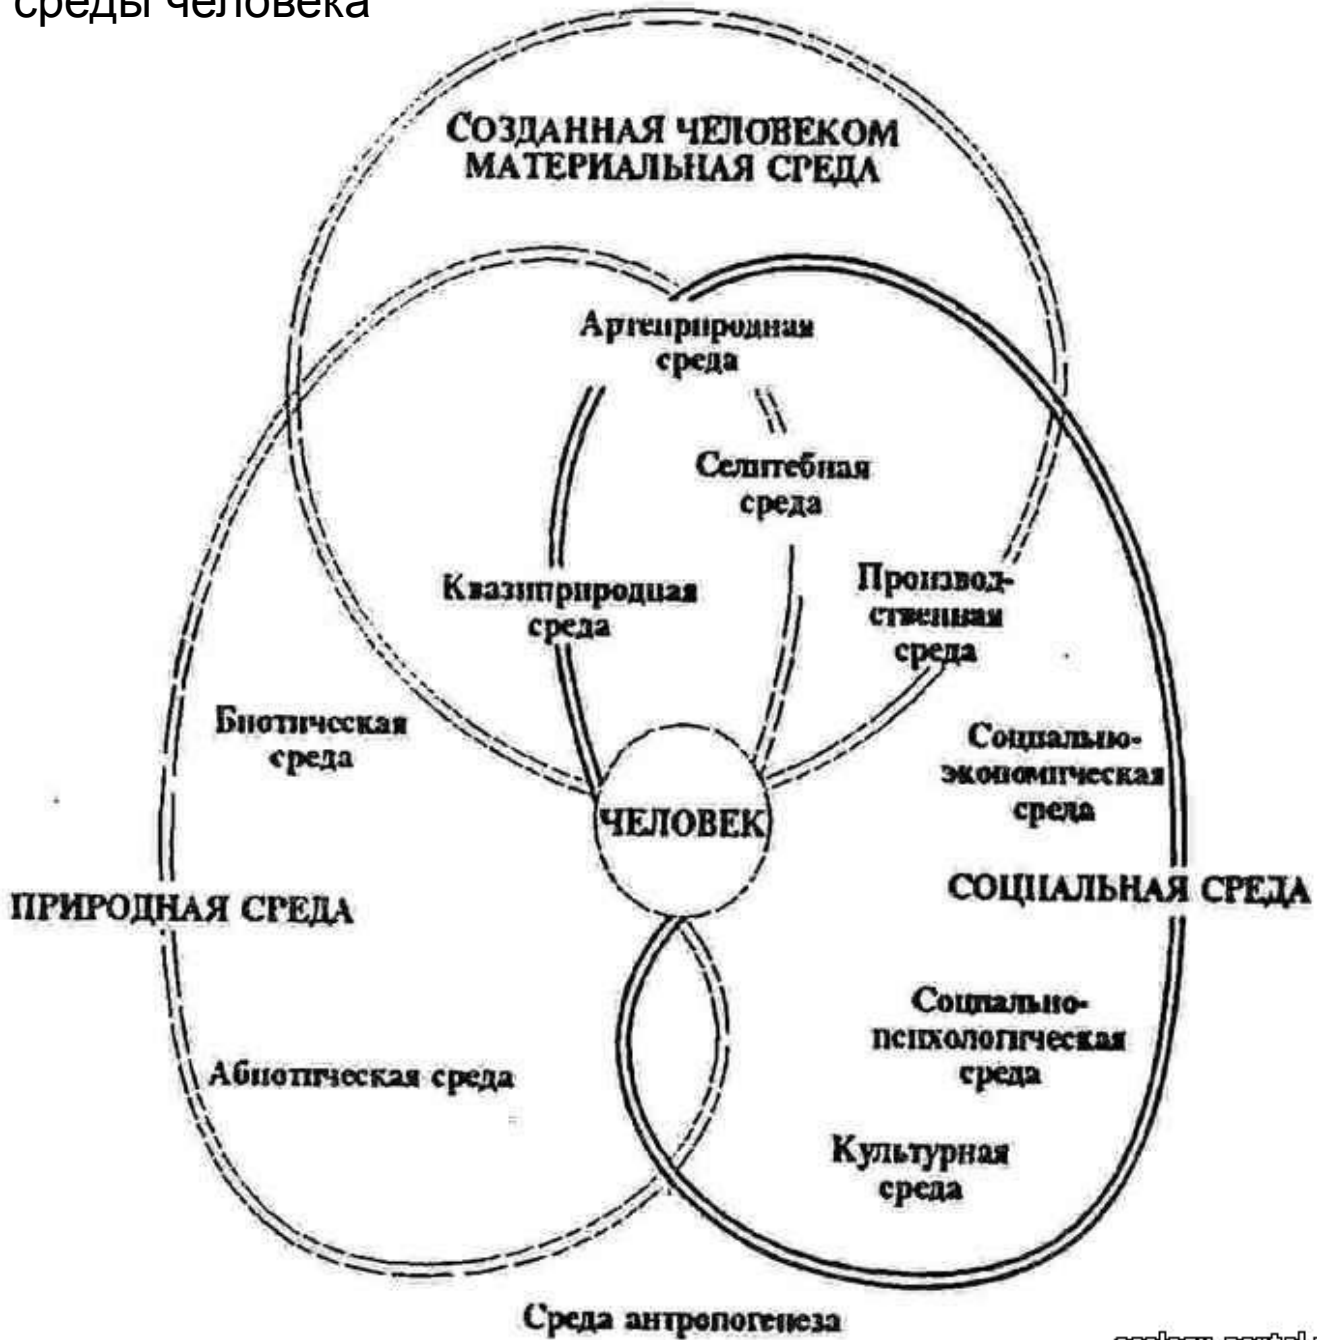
среды человека

СОЗДАННАЯ ЧЕЛОВЕКОМ МАТЕРИАЛЬНАЯ СРЕДА

Артеприродная среда

Селитебная среда

Квазиприродная среда

Производственная среда

Биотическая среда

Социально-экономическая среда

ЧЕЛОВЕК

ПРИРОДНАЯ СРЕДА

СОЦИАЛЬНАЯ СРЕДА

Социально-психологическая среда

Абиотическая среда

Культурная среда

Среда антропогенеза

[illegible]